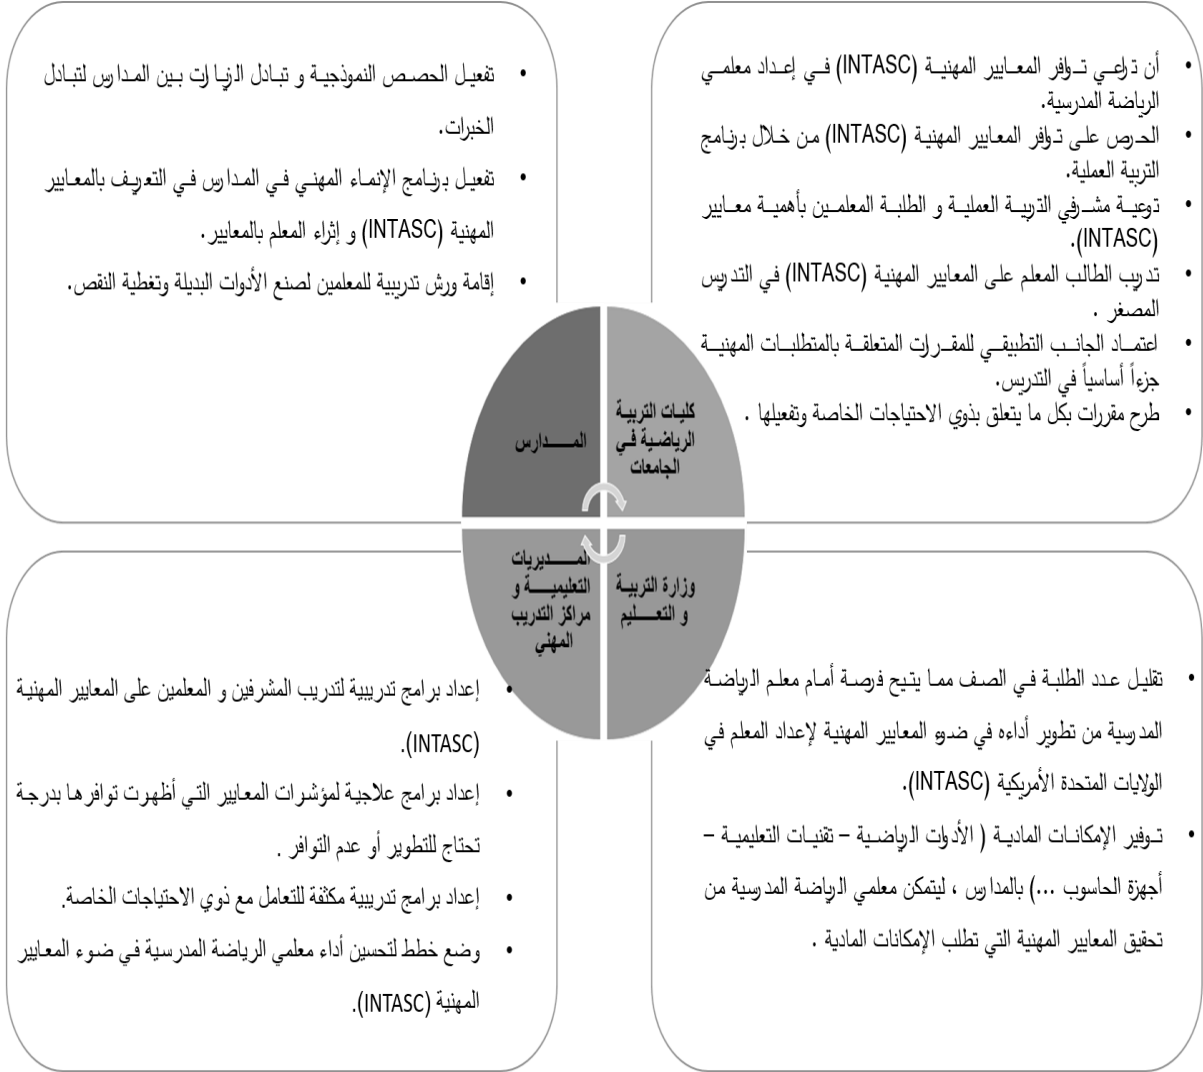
• أن تراعي توافر المعايير المهنية (INTASC) في إعداد معلمي الرياضة المدرسية.
• الحرص على توافر المعايير المهنية (INTASC) من خلال برنامج التربية العملية.
• توعية مشرفي التربية العملية و الطلبة المعلمين بأهمية معايير (INTASC).
• تدريب الطالب المعلم على المعايير المهنية (INTASC) في التدريس المصغر .
• اعتماد الجانب التطبيقي للمقررات المتعلقة بالمتطلبات المهنية جزءاً أساسياً في التدريس.
• طرح مقررات بكل ما يتعلق بذوي الاحتياجات الخاصة وتفعيلها .

• تفعيل الحصص النموذجية و تبادل الزيارات بين المدارس لتبادل الخبرات.
• تفعيل برنامج الإنماء المهني في المدارس في التعريف بالمعايير المهنية (INTASC) و إثراء المعلم بالمعايير.
• إقامة ورش تدريبية للمعلمين لصنع الأدوات البديلة وتغطية النقص.

كليات التربية الرياضية في الجامعات

المدارس

المديريات التعليمية و مراكز التدريب المهني

وزارة التربية و التعليم

• تقليل عدد الطلبة في الصف مما يتيح فرصة أمام معلم الرياضة المدرسية من تطوير أداءه في ضوء المعايير المهنية لإعداد المعلم في الولايات المتحدة الأمريكية (INTASC).
• توفير الإمكانات المادية ( الأدوات الرياضية – تقنيات التعليمية – أجهزة الحاسوب ...) بالمدارس ، ليتمكن معلمي الرياضة المدرسية من تحقيق المعايير المهنية التي تطلب الإمكانات المادية .

• إعداد برامج تدريبية لتدريب المشرفين و المعلمين على المعايير المهنية (INTASC).
• إعداد برامج علاجية لمؤشرات المعايير التي أظهرت توافرها بدرجة تحتاج للتطوير أو عدم التوافر .
• إعداد برامج تدريبية مكثفة للتعامل مع ذوي الاحتياجات الخاصة.
• وضع خطط لتحسين أداء معلمي الرياضة المدرسية في ضوء المعايير المهنية (INTASC).